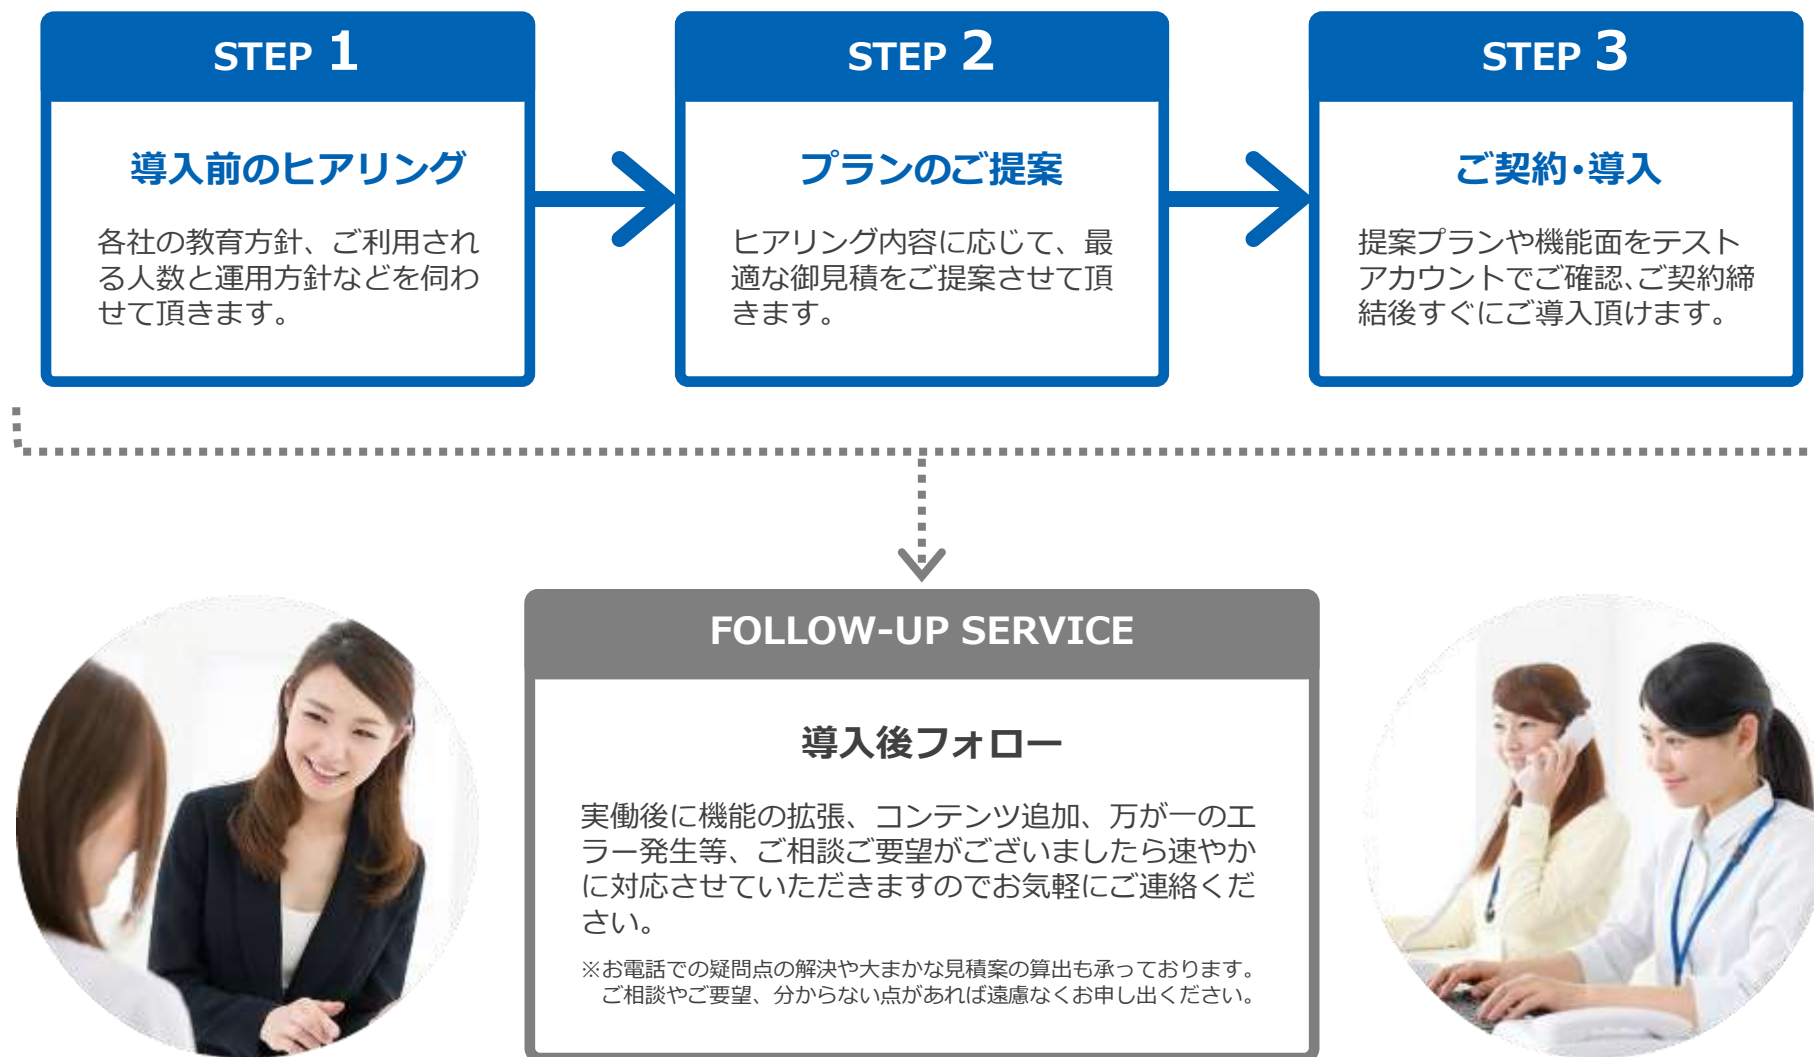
STEP 1

導入前のヒアリング

各社の教育方針、ご利用される人数と運用方針などを伺わせて頂きます。

STEP 2

プランのご提案

ヒアリング内容に応じて、最適な御見積をご提案させて頂きます。

STEP 3

ご契約・導入

提案プランや機能面をテストアカウントでご確認、ご契約締結後すぐにご導入頂けます。

FOLLOW-UP SERVICE

導入後フォロー

実働後に機能の拡張、コンテンツ追加、万が一のエラー発生等、ご相談ご要望がございましたら速やかに対応させていただきますのでお気軽にご連絡ください。

※お電話での疑問点の解決や大まかな見積案の算出も承っております。
ご相談やご要望、分からない点があれば遠慮なくお申し出ください。